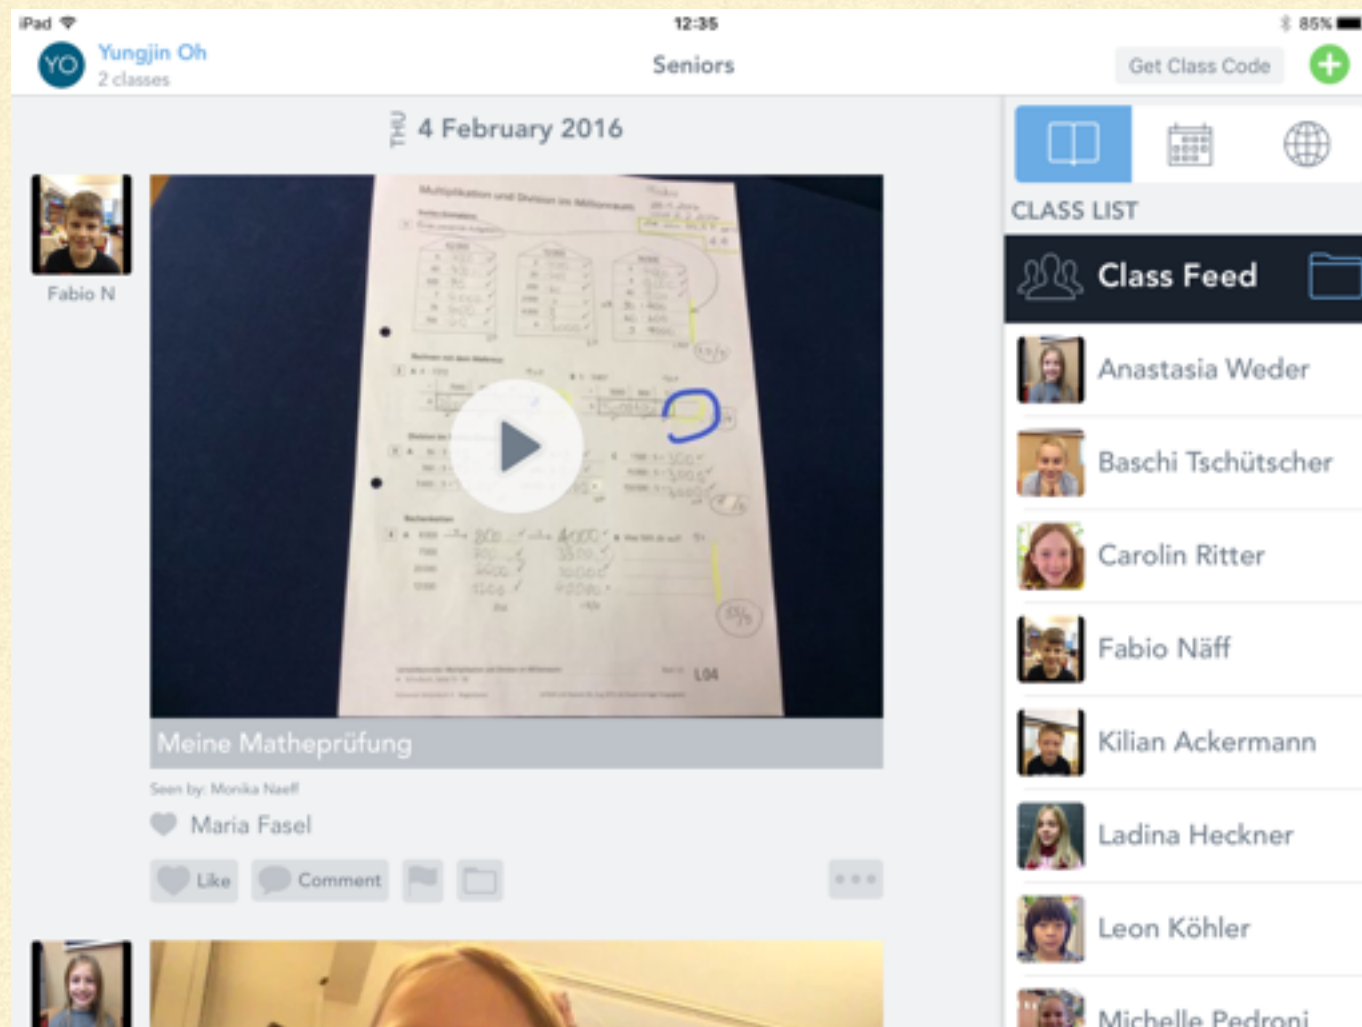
iPad 12:35 85%

YO Yungjin Oh
2 classes

Seniors

Get Class Code

THU 4 February 2016

Fabio N

Multiplikation und Division im Millionraum

L04

Meine Matheprüfung

Seen by: Monika Naeff

Maria Fasel

Like Comment

CLASS LIST

Class Feed

Anastasia Weder

Baschi Tschütscher

Carolin Ritter

Fabio Näff

Kilian Ackermann

Ladina Heckner

Leon Köhler

Michelle Pedroni